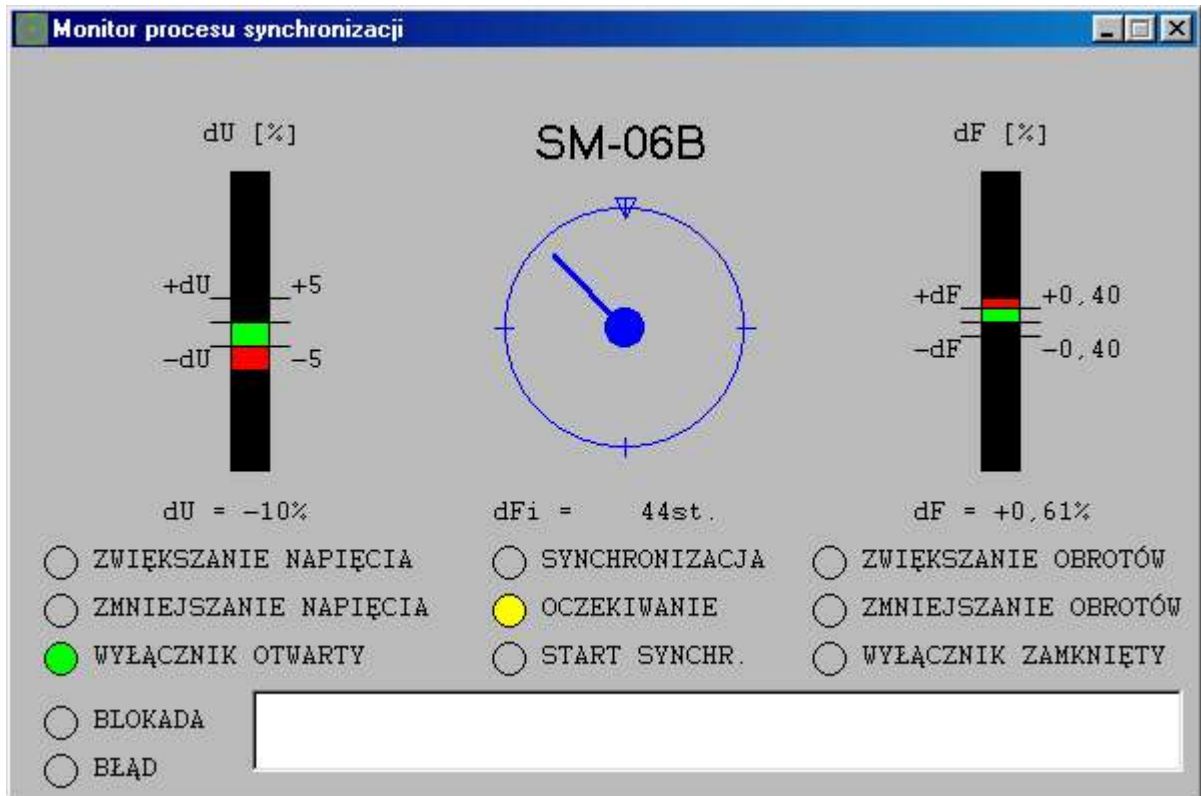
Monitor procesu synchronizacji

dU [%]

SM-06B

dF [%]

+dU +5
-dU -5

+dF +0,40
-dF -0,40

dU = -10%

dFi = 44st.

dF = +0,61%

ZWIĘKSZANIE NAPIĘCIA
ZMNIEJSZANIE NAPIĘCIA
WYŁĄCZNIK OTWARTY

SYNCHRONIZACJA
OCZEKIWANIE
START SYNCHR.

ZWIĘKSZANIE OBROTÓW
ZMNIEJSZANIE OBROTÓW
WYŁĄCZNIK ZAMKNIĘTY

BLOKADA
BŁĄD